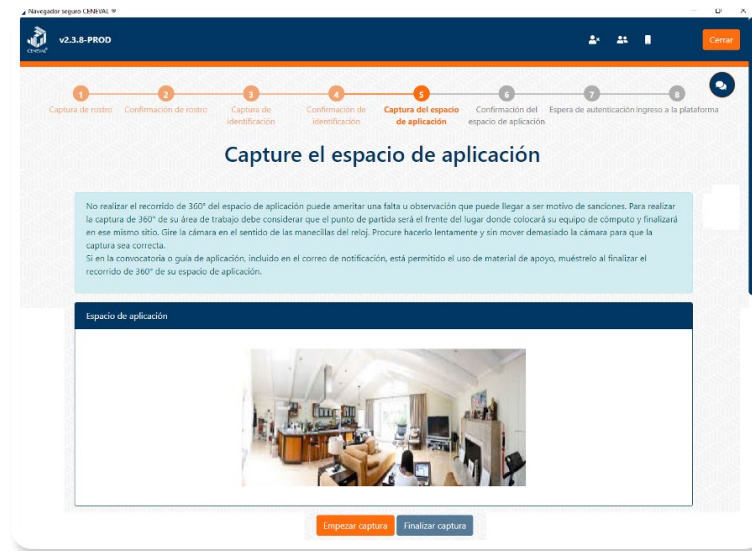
Navegador seguro CENEVAL

CENEVAL

v2.3.8-PROD

Cerrar

1 Captura de rostro
2 Confirmación de rostro
3 Captura de identificación
4 Confirmación de identificación
5 Captura del espacio de aplicación
6 Confirmación del espacio de aplicación
7 Espera de autenticación
8 Ingreso a la plataforma

Capture el espacio de aplicación

No realizar el recorrido de 360° del espacio de aplicación puede ameritar una falta u observación que puede llegar a ser motivo de sanciones. Para realizar la captura de 360° de su área de trabajo debe considerar que el punto de partida será el frente del lugar donde colocará su equipo de cómputo y finalizará en ese mismo sitio. Gire la cámara en el sentido de las manecillas del reloj. Procure hacerlo lentamente y sin mover demasiado la cámara para que la captura sea correcta.
Si en la convocatoria o guía de aplicación, incluido en el correo de notificación, está permitido el uso de material de apoyo, muéstrelo al finalizar el recorrido de 360° de su espacio de aplicación.

Espacio de aplicación

Empezar captura
Finalizar captura